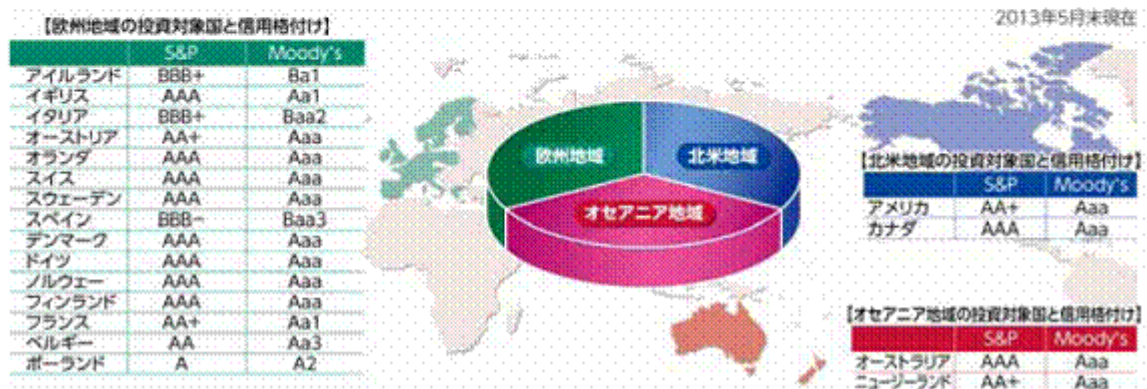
【欧州地域の投資対象国と信用格付け】

| | S&P | Moody's |
|---|---|---|
| アイルランド | BBB+ | Ba1 |
| イギリス | AAA | Aa1 |
| イタリア | BBB+ | Baa2 |
| オーストリア | AA+ | Aaa |
| オランダ | AAA | Aaa |
| スイス | AAA | Aaa |
| スウェーデン | AAA | Aaa |
| スペイン | BBB− | Baa3 |
| デンマーク | AAA | Aaa |
| ドイツ | AAA | Aaa |
| ノルウェー | AAA | Aaa |
| フィンランド | AAA | Aaa |
| フランス | AA+ | Aa1 |
| ベルギー | AA | Aa3 |
| ポーランド | A | A2 |

2013年5月末現在

欧州地域
北米地域
オセアニア地域

【北米地域の投資対象国と信用格付け】

| | S&P | Moody's |
|---|---|---|
| アメリカ | AA+ | Aaa |
| カナダ | AAA | Aaa |

【オセアニア地域の投資対象国と信用格付け】

| | S&P | Moody's |
|---|---|---|
| オーストラリア | AAA | Aaa |
| ニュージーランド | AA+ | Aaa |